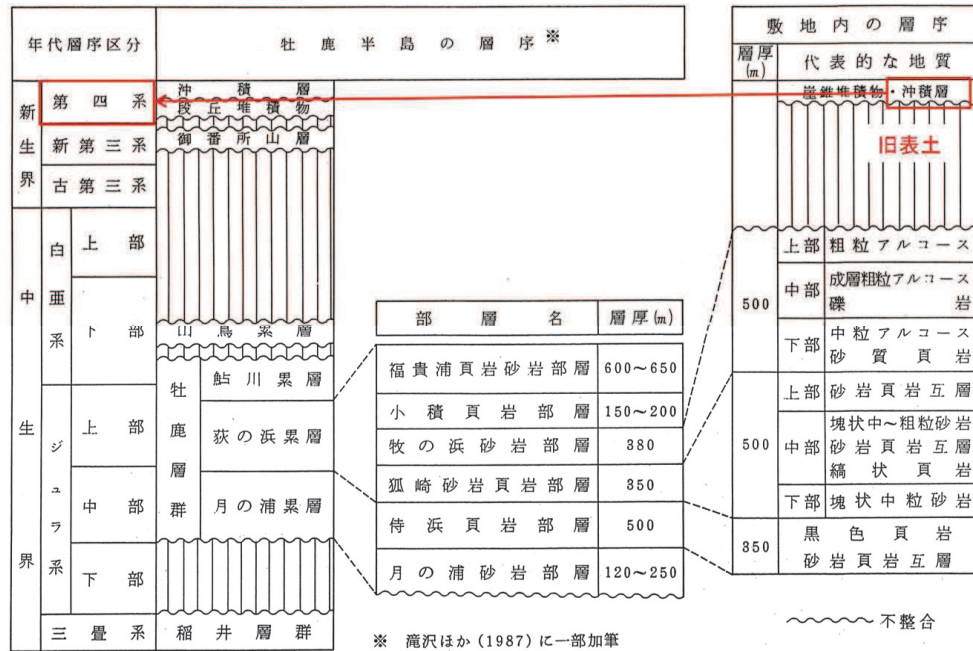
| 年代層序区分 | | | 牡鹿半島の層序※ | |
|---|---|---|---|---|
| 新生界 | 第四系 | | 沖積層 段丘堆積物 | |
| | 新第三系 | | 御番所山層 | |
| | 古第三系 | | | |
| 中生界 | 白亜系 | 上部 | | |
| | | 下部 | 山鳥系層 | |
| | ジュラ系 | 上部 | 牡鹿層群 | 鮎川累層 |
| | | | | 荻の浜累層 |
| | | 中部 | | 月の浦累層 |
| | | 下部 | | |
| | 三畳系 | | 稲井層群 | |

| 部層名 | 層厚(m) |
|---|---|
| 福貴浦頁岩砂岩部層 | 600~650 |
| 小積頁岩部層 | 150~200 |
| 牧の浜砂岩部層 | 380 |
| 狐崎砂岩頁岩部層 | 350 |
| 侍浜頁岩部層 | 500 |
| 月の浦砂岩部層 | 120~250 |

※ 滝沢ほか (1987) に一部加筆

| 敷地内の層序 | | |
|---|---|---|
| 層厚(m) | | 代表的な地質 |
| | | 崖錐堆積物・沖積層 |
| | | 旧表土 |
| 500 | 上部 | 粗粒アルコース |
| | 中部 | 成層粗粒アルコース 礫岩 |
| | 下部 | 中粒アルコース 砂質頁岩 |
| 500 | 上部 | 砂岩頁岩互層 |
| | 中部 | 塊状中~粗粒砂岩 砂岩頁岩互層 縞状頁岩 |
| | 下部 | 塊状中粒砂岩 |
| 350 | | 黒色頁岩 砂岩頁岩互層 |

不整合